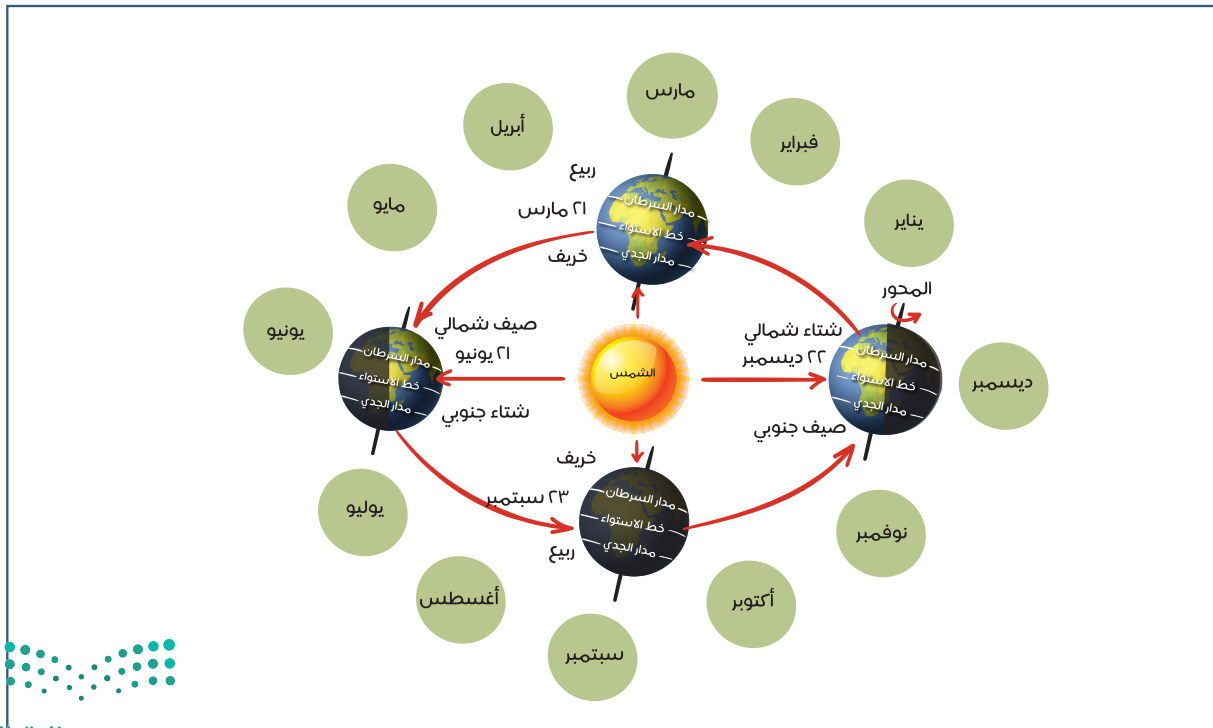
مارس

أبريل

فبراير

ربيع
٢١ مارس
خريف

مدار السرطان
خط الاستواء
مدار الجدي

مايو

يناير

المحور

يونيو

صيف شمالي
٢١ يونيو
شتاء جنوبي

مدار السرطان
خط الاستواء
مدار الجدي

الشمس

شتاء شمالي
٢٢ ديسمبر
صيف جنوبي

مدار السرطان
خط الاستواء
مدار الجدي

ديسمبر

خريف
٢٣ سبتمبر
ربيع

مدار السرطان
خط الاستواء
مدار الجدي

يوليو

نوفمبر

أغسطس

أكتوبر

سبتمبر